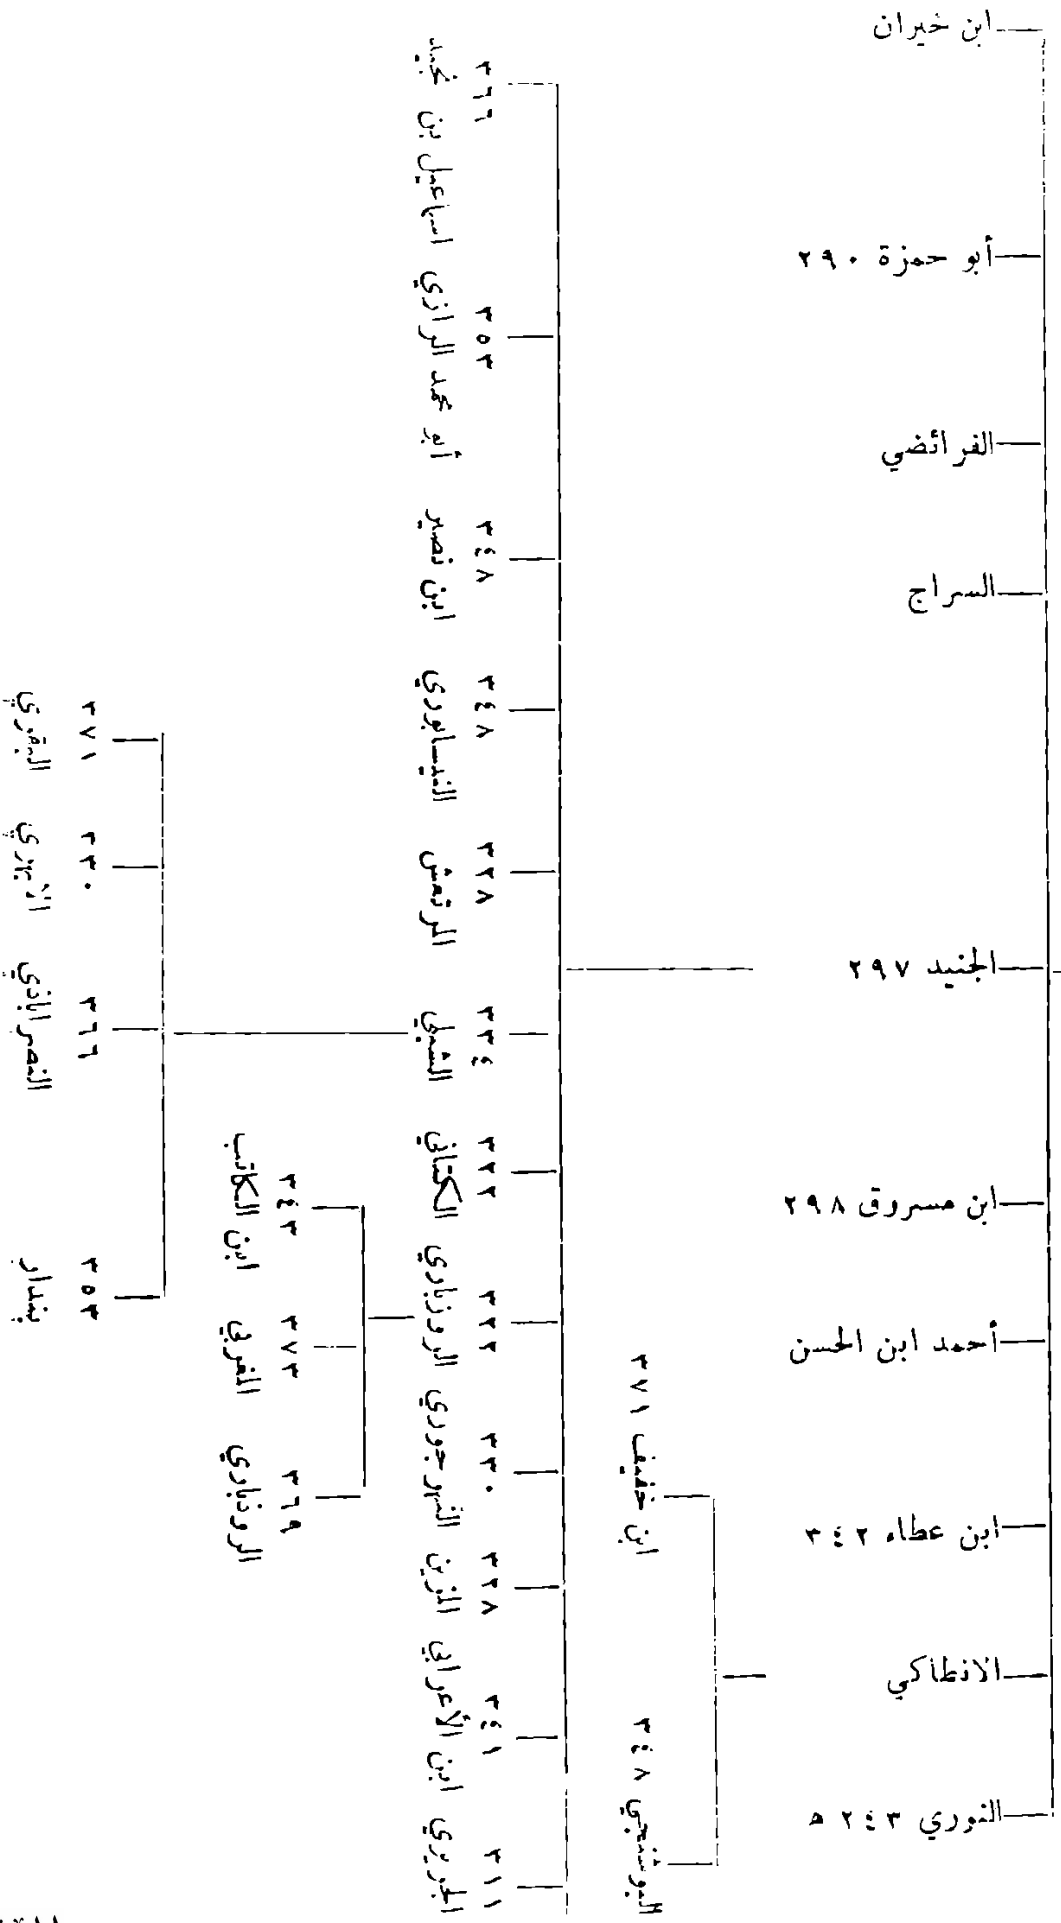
ابن خيران

أبو حمزة ٢٩٠

الفرائضي

السراج

الجنيد ٢٩٧

ابن مسروق ٢٩٨

أحمد ابن الحسن

ابن عطاء ٣٤٢

الانطاكي

النوري ٢٤٣ ﻫ

إسماعيل بن نجيد ٣٦٦
أبو محمد الرازي ٣٥٣
ابن نصير ٣٤٨
النيسابوري ٣٤٨
المرتعش ٣٢٨
الشبلي ٣٣٤
الكتاني ٣٢٢
الروذباري ٣٢٢
الشرجوري ٣٣٠
المزين ٣٢٨
ابن الأعرابي ٣٤١
الجريري ٣١١

ابن خفيف ٣٧١
الدونيشحي ٣٤٨

ابن الكاتب ٣٤٣
الفرغي ٣٧٣
الروذباري ٣٦٩

النقري ٣٧١
الآجري ٣٣٠
النصرآباذي ٣٦٦
بندار ٣٥٣